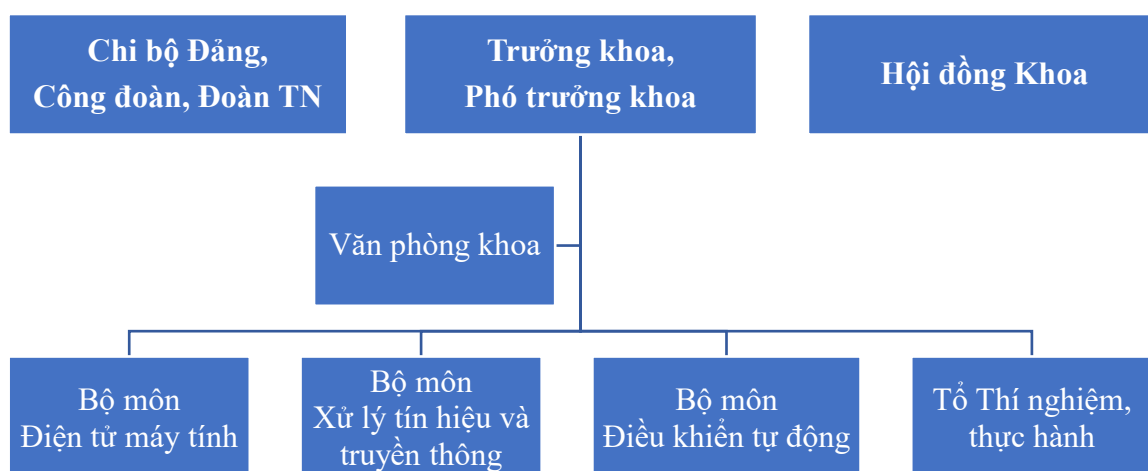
Chi bộ Đảng,
Công đoàn, Đoàn TN

Trưởng khoa,
Phó trưởng khoa

Hội đồng Khoa

Văn phòng khoa

Bộ môn
Điện tử máy tính

Bộ môn
Xử lý tín hiệu và truyền thông

Bộ môn
Điều khiển tự động

Tổ Thí nghiệm,
thực hành